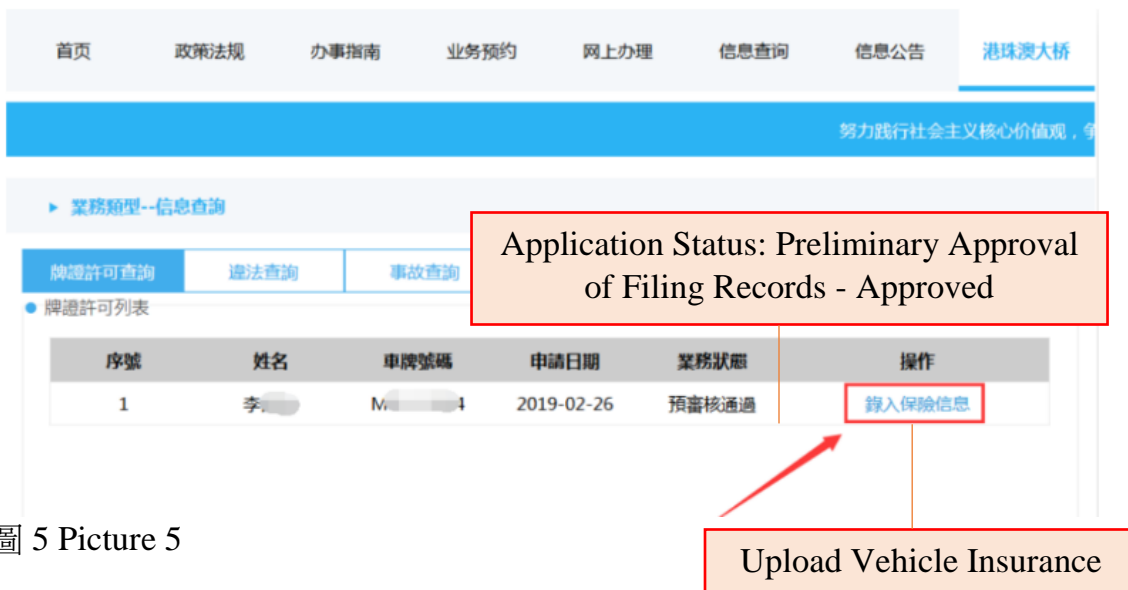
首页 政策法规 办事指南 业务预约 网上办理 信息查询 信息公告 港珠澳大桥

努力践行社会主义核心价值观，争

▸ 業務類型--信息查詢

Application Status: Preliminary Approval of Filing Records - Approved

牌證許可查詢 違法查詢 事故查詢

● 牌證許可列表

| 序號 | 姓名 | 車牌號碼 | 申請日期 | 業務狀態 | 操作 |
|---|---|---|---|---|---|
| 1 | 李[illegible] | M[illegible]4 | 2019-02-26 | 預審核通過 | 錄入保險信息 |

圖 5 Picture 5

Upload Vehicle Insurance